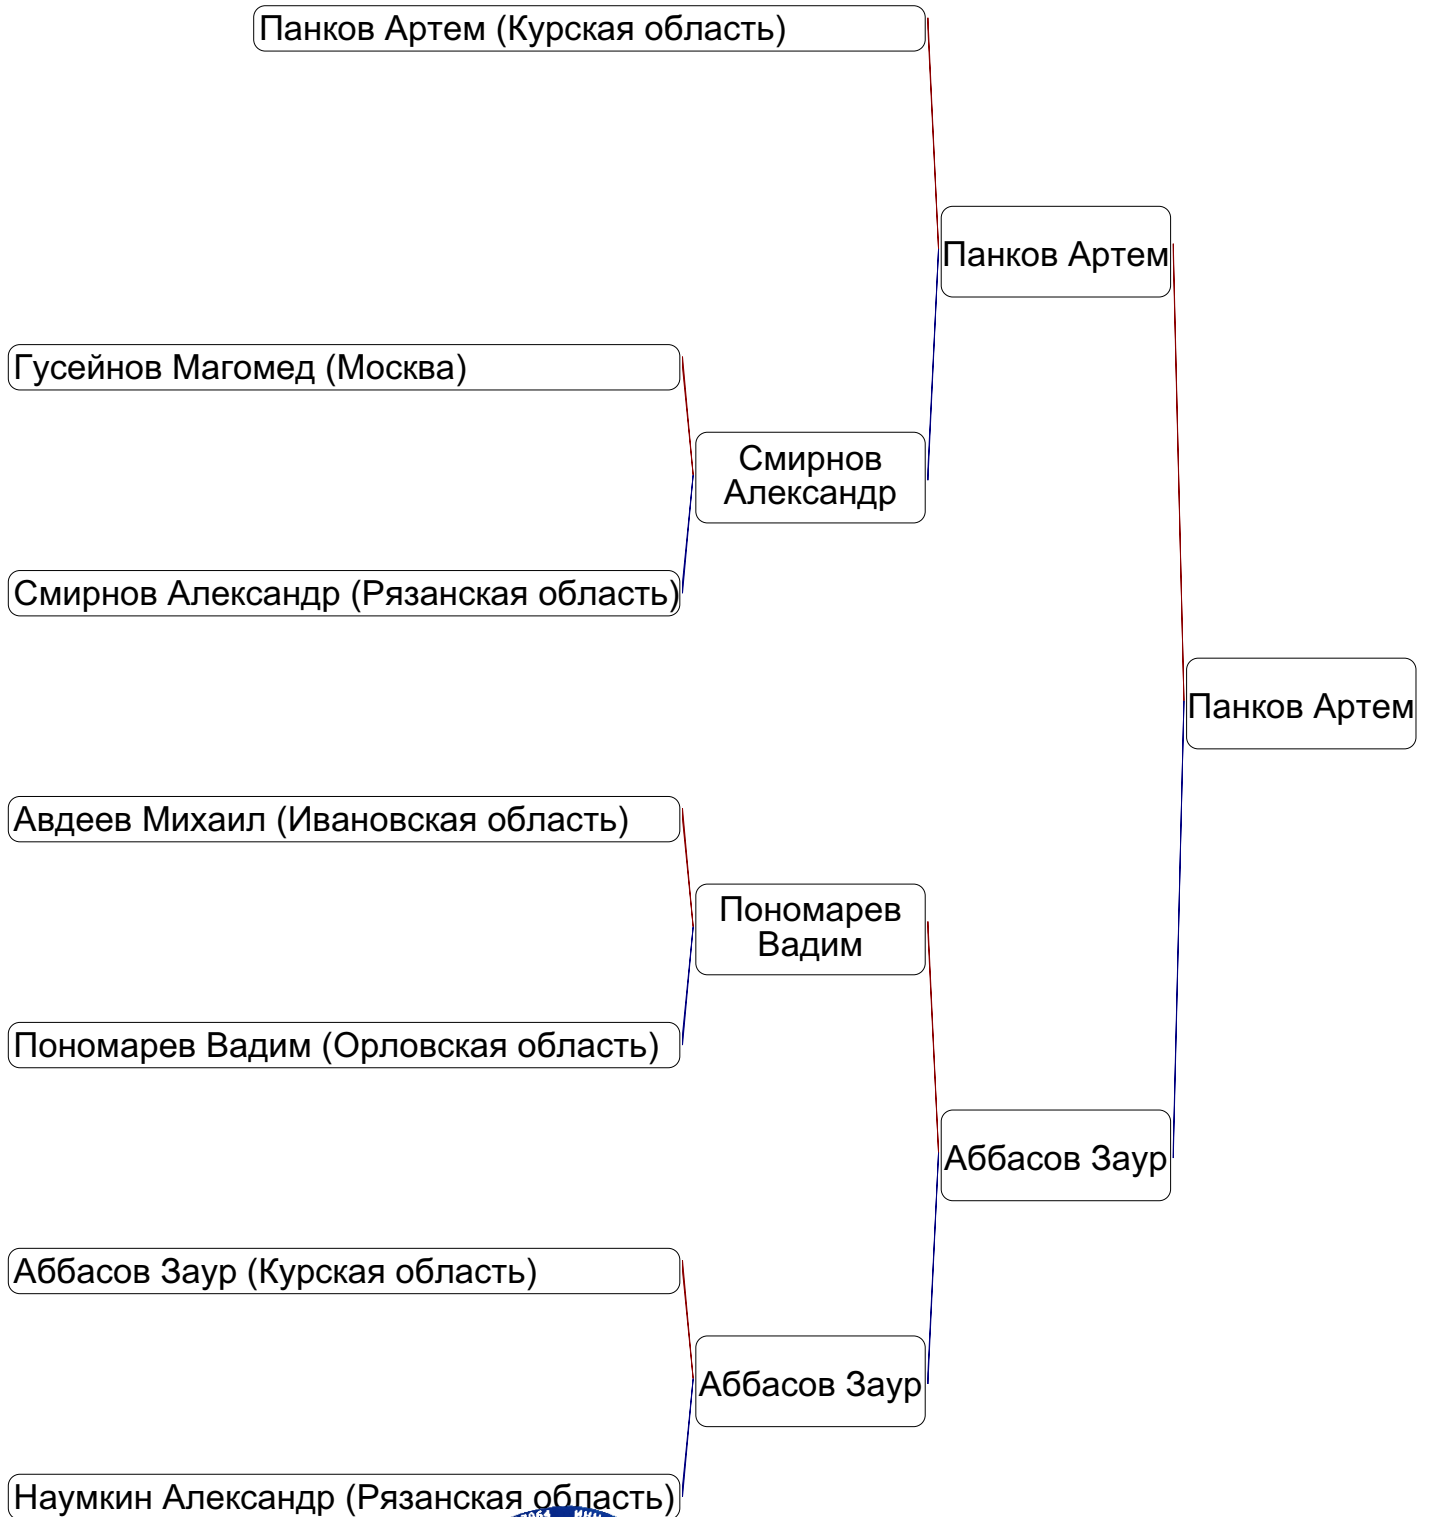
Панков Артем (Курская область)

Панков Артем

Гусейнов Магомед (Москва)

Смирнов Александр

Смирнов Александр (Рязанская область)

Панков Артем

Авдеев Михаил (Ивановская область)

Пономарев Вадим

Пономарев Вадим (Орловская область)

Аббасов Заур

Аббасов Заур (Курская область)

Аббасов Заур

Наумкин Александр (Рязанская область)